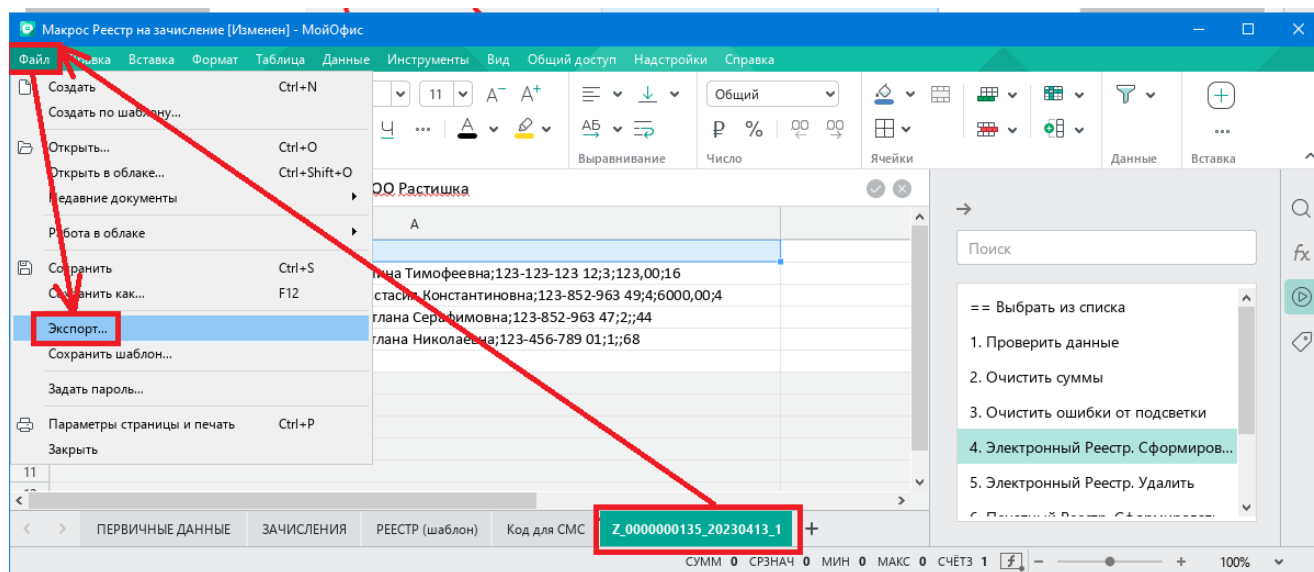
Макрос Реестр на зачисление [Изменен] - МойОфис

Файл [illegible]авка Вставка Формат Таблица Данные Инструменты Вид Общий доступ Надстройки Справка

Создать Ctrl+N
Создать по шабл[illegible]...
Открыть... Ctrl+O
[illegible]ткрыть в облаке... Ctrl+Shift+O
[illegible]едавние документы
Р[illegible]бота в облаке
Со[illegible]ранить Ctrl+S
С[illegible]анить как... F12
Экспорт...
Сохранить шаблон...
Задать пароль...
Параметры страницы и печать Ctrl+P
Закрыть

11
Общий
Выравнивание Число Ячейки Данные Вставка

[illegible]ОО Растишка
A
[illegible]тна Тимофеевна;123-123-123 12;3;123,00;16
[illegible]стасия Константиновна;123-852-963 49;4;6000,00;4
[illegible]тлана Серафимовна;123-852-963 47;2;;44
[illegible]тлана Николаевна;123-456-789 01;1;;68
11

Поиск
== Выбрать из списка
1. Проверить данные
2. Очистить суммы
3. Очистить ошибки от подсветки
4. Электронный Реестр. Сформиров...
5. Электронный Реестр. Удалить
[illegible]

ПЕРВИЧНЫЕ ДАННЫЕ ЗАЧИСЛЕНИЯ РЕЕСТР (шаблон) Код для СМС Z_0000000135_20230413_1 +

СУММ 0 СРЗНАЧ 0 МИН 0 МАКС 0 СЧЁТЗ 1 100%